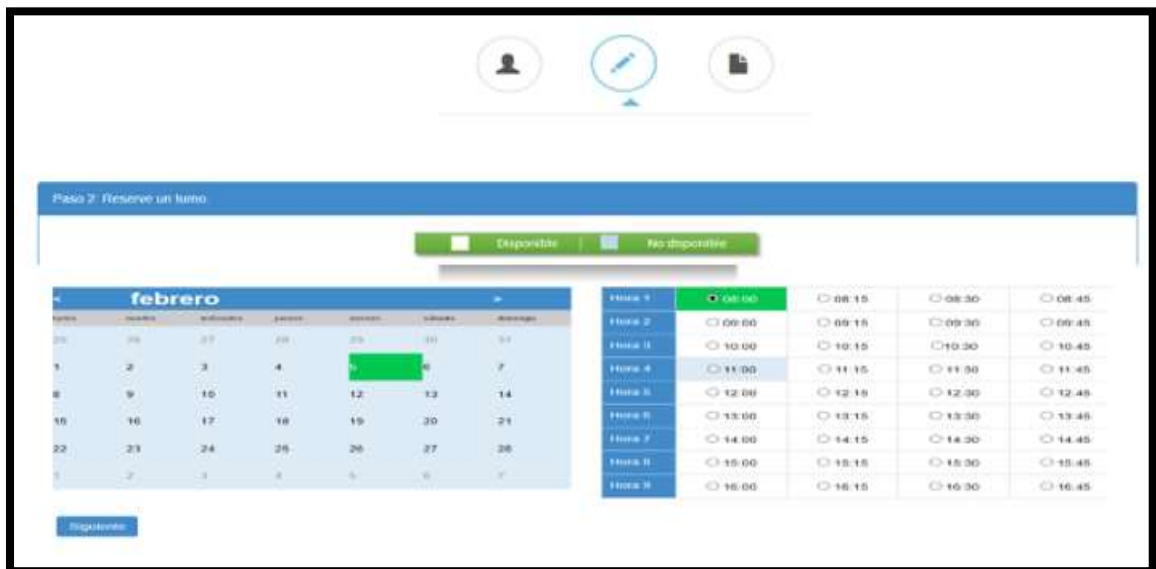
Paso 2: Reserve un turno

Disponible | No disponible

< febrero >

| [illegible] | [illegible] | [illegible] | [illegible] | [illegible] | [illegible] | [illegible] |
|---|---|---|---|---|---|---|
| 25 | 26 | 27 | 28 | 29 | 30 | 31 |
| 1 | 2 | 3 | 4 | 5 | 6 | 7 |
| 8 | 9 | 10 | 11 | 12 | 13 | 14 |
| 15 | 16 | 17 | 18 | 19 | 20 | 21 |
| 22 | 23 | 24 | 25 | 26 | 27 | 28 |
| 1 | 2 | 3 | 4 | 5 | 6 | 7 |

| | | | | |
|---|---|---|---|---|
| Hora 1 | 08:00 | 08:15 | 08:30 | 08:45 |
| Hora 2 | 09:00 | 09:15 | 09:30 | 09:45 |
| Hora 3 | 10:00 | 10:15 | 10:30 | 10:45 |
| Hora 4 | 11:00 | 11:15 | 11:30 | 11:45 |
| Hora 5 | 12:00 | 12:15 | 12:30 | 12:45 |
| Hora 6 | 13:00 | 13:15 | 13:30 | 13:45 |
| Hora 7 | 14:00 | 14:15 | 14:30 | 14:45 |
| Hora 8 | 15:00 | 15:15 | 15:30 | 15:45 |
| Hora 9 | 16:00 | 16:15 | 16:30 | 16:45 |

Siguiente